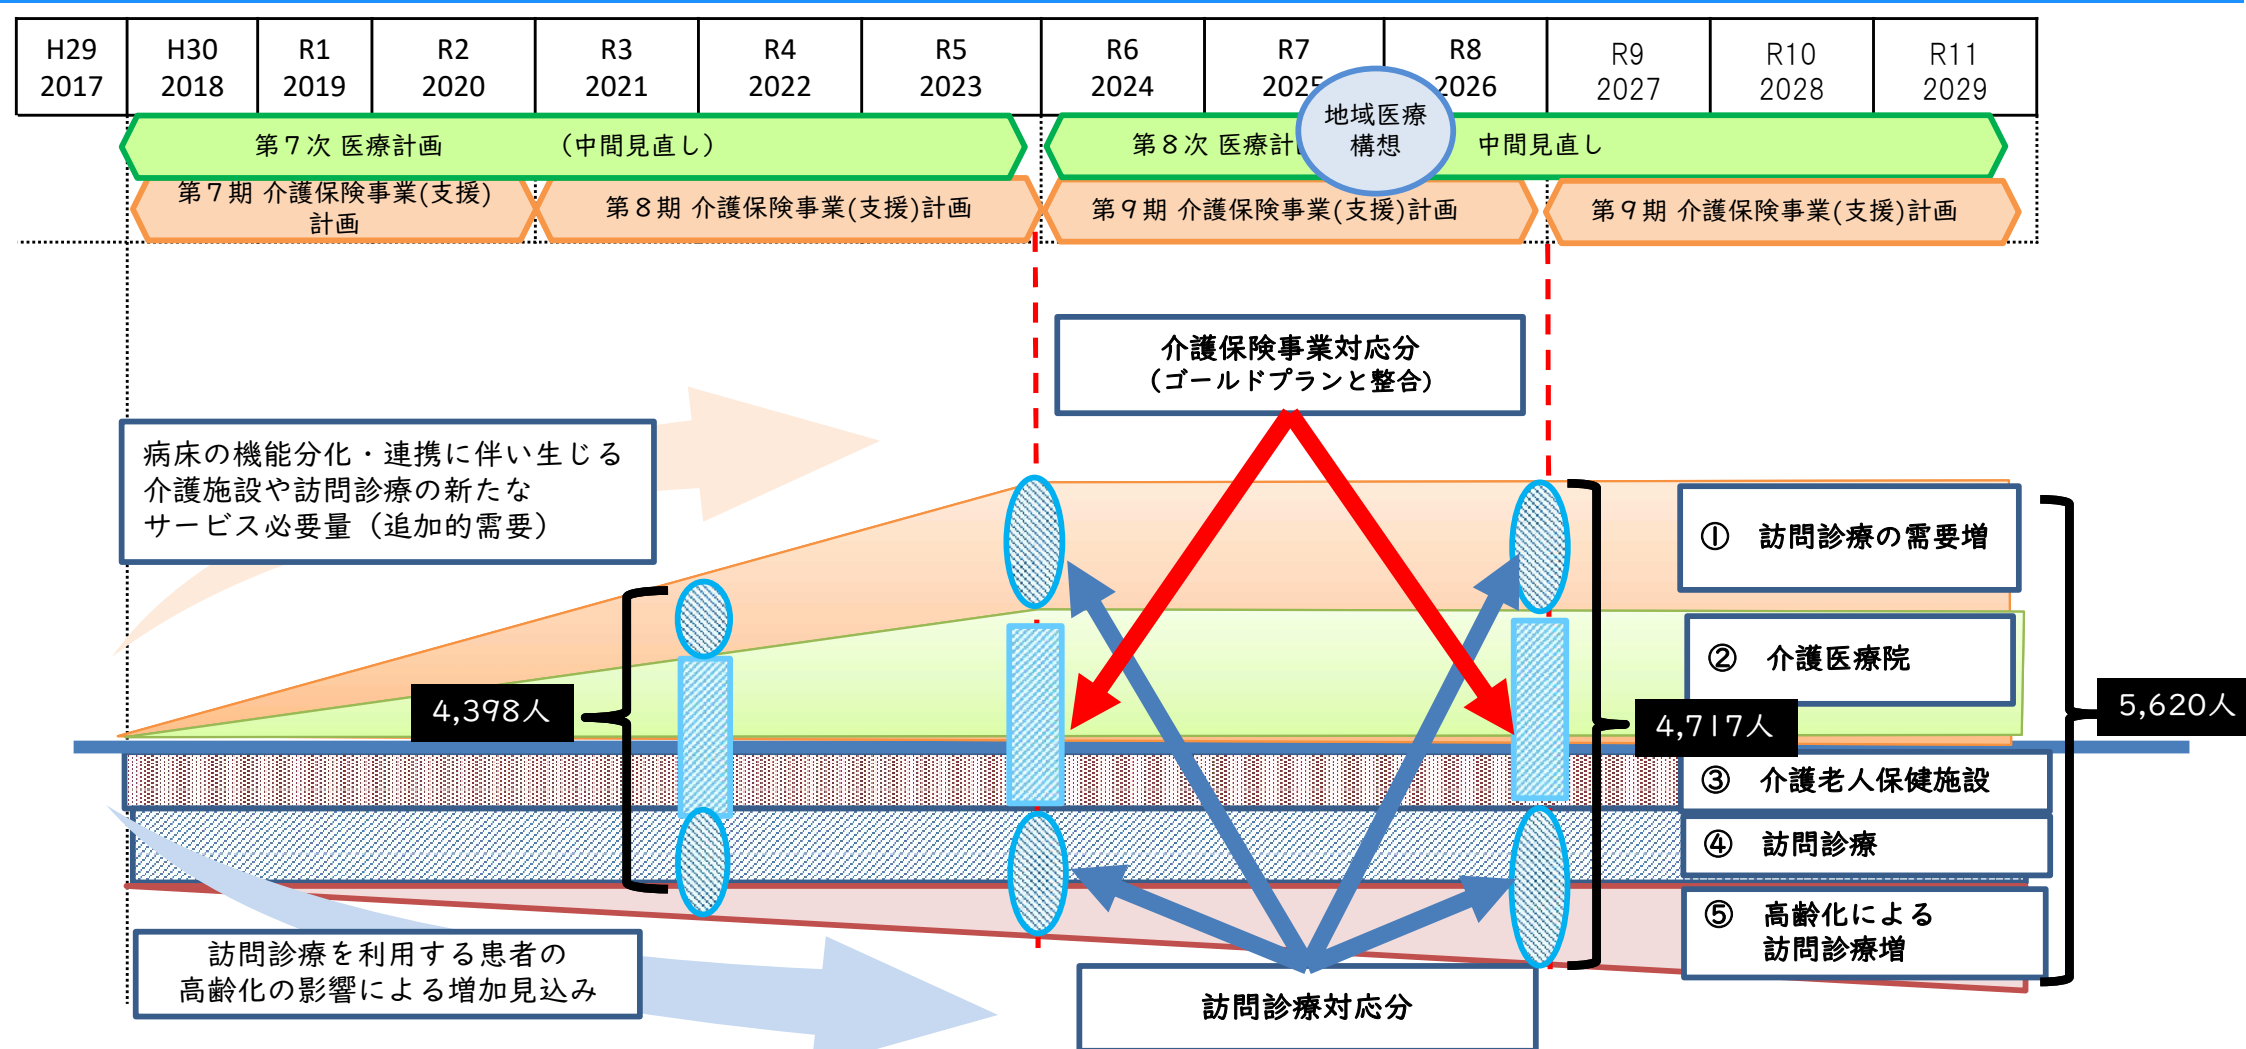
| H29 2017 | H30 2018 | R1 2019 | R2 2020 | R3 2021 | R4 2022 | R5 2023 | R6 2024 | R7 2025 | R8 2026 | R9 2027 | R10 2028 | R11 2029 |
|---|---|---|---|---|---|---|---|---|---|---|---|---|

第７次 医療計画　　（中間見直し）

第８次 医療計画

地域医療構想

中間見直し

第７期 介護保険事業(支援)計画

第８期 介護保険事業(支援)計画

第９期 介護保険事業(支援)計画

第９期 介護保険事業(支援)計画

介護保険事業対応分
（ゴールドプランと整合）

病床の機能分化・連携に伴い生じる介護施設や訪問診療の新たなサービス必要量（追加的需要）

4,398人

4,717人

5,620人

① 訪問診療の需要増

② 介護医療院

③ 介護老人保健施設

④ 訪問診療

⑤ 高齢化による訪問診療増

訪問診療を利用する患者の高齢化の影響による増加見込み

訪問診療対応分